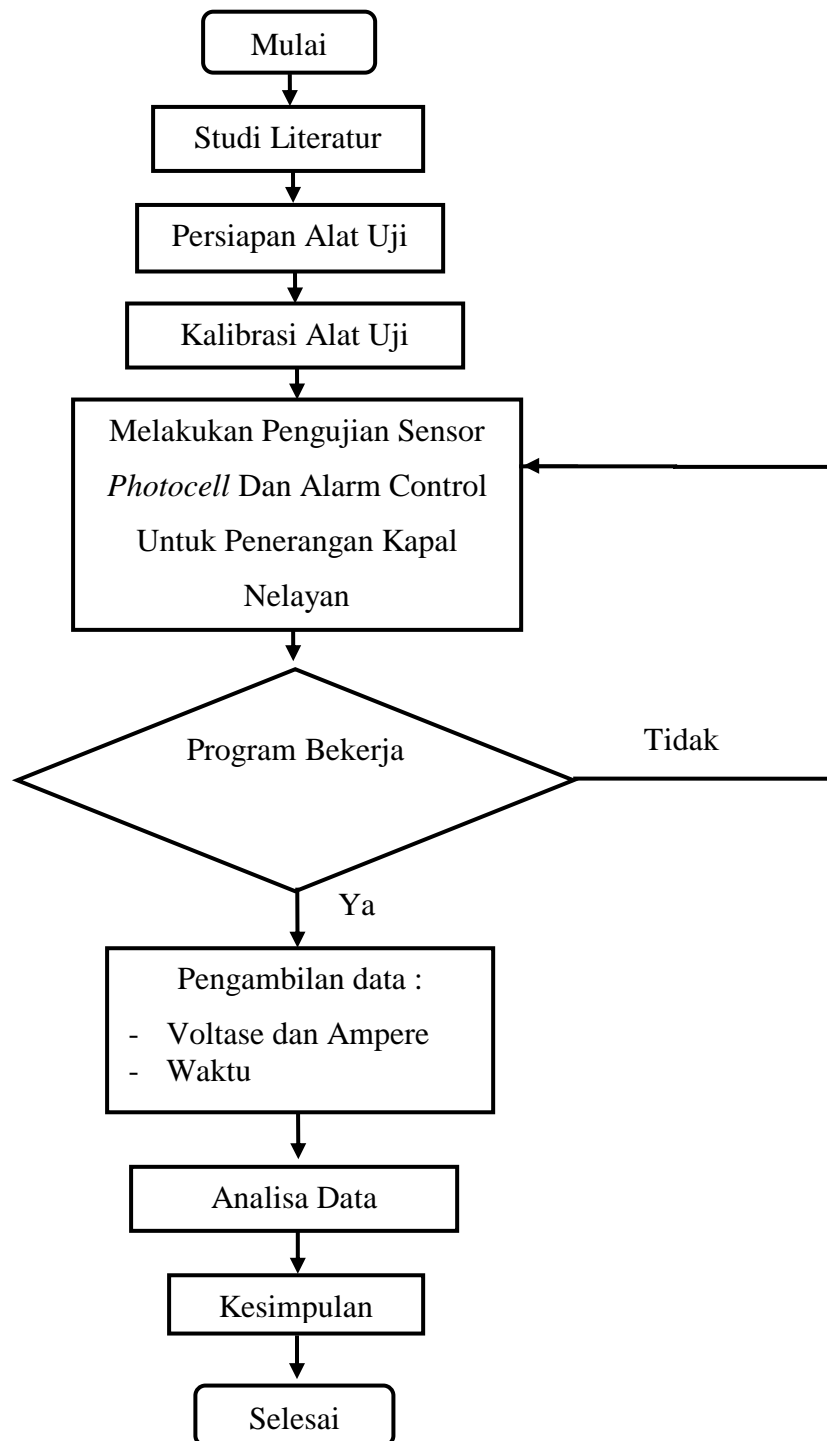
Mulai

Studi Literatur

Persiapan Alat Uji

Kalibrasi Alat Uji

Melakukan Pengujian Sensor *Photocell* Dan Alarm Control Untuk Penerangan Kapal Nelayan

Program Bekerja

Tidak

Ya

Pengambilan data :

- Voltase dan Ampere
- Waktu

Analisa Data

Kesimpulan

Selesai